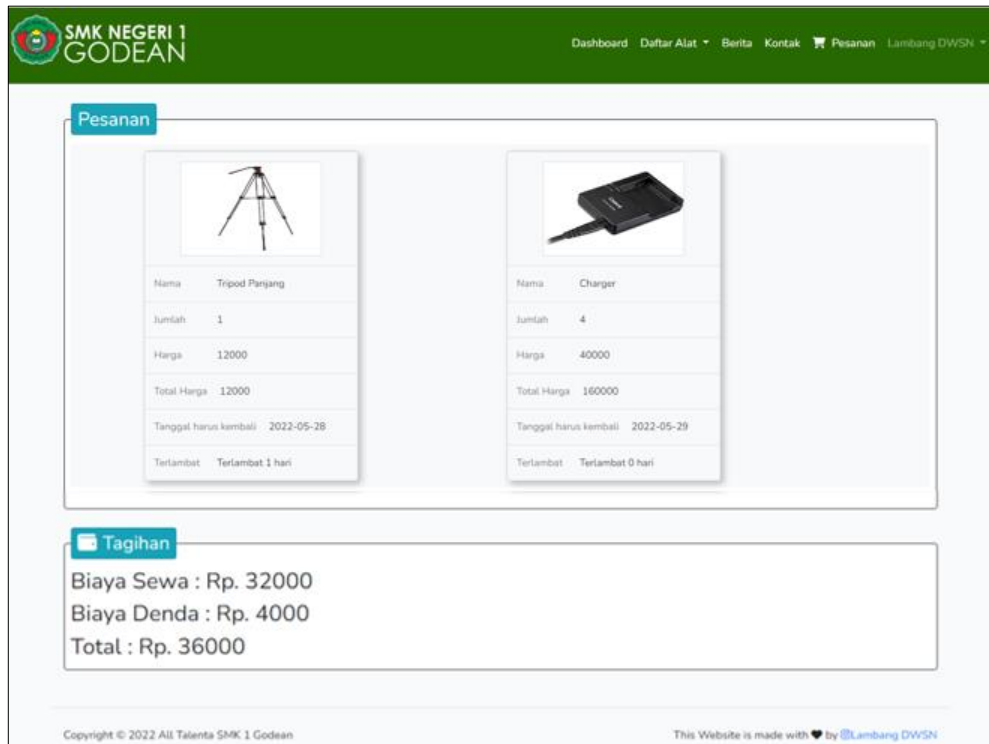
SMK NEGERI 1 GODEAN

Dashboard Daftar Alat Berita Kontak Pesanan Lambang DWSN

Pesanan

| Nama | Tripod Panjang |
|---|---|
| Jumlah | 1 |
| Harga | 12000 |
| Total Harga | 12000 |
| Tanggal harus kembali | 2022-05-28 |
| Terlambat | Terlambat 1 hari |

| Nama | Charger |
|---|---|
| Jumlah | 4 |
| Harga | 40000 |
| Total Harga | 160000 |
| Tanggal harus kembali | 2022-05-29 |
| Terlambat | Terlambat 0 hari |

Tagihan

Biaya Sewa : Rp. 32000
Biaya Denda : Rp. 4000
Total : Rp. 36000

Copyright © 2022 All Talenta SMK 1 Godean

This Website is made with ♥ by @Lambang DWSN